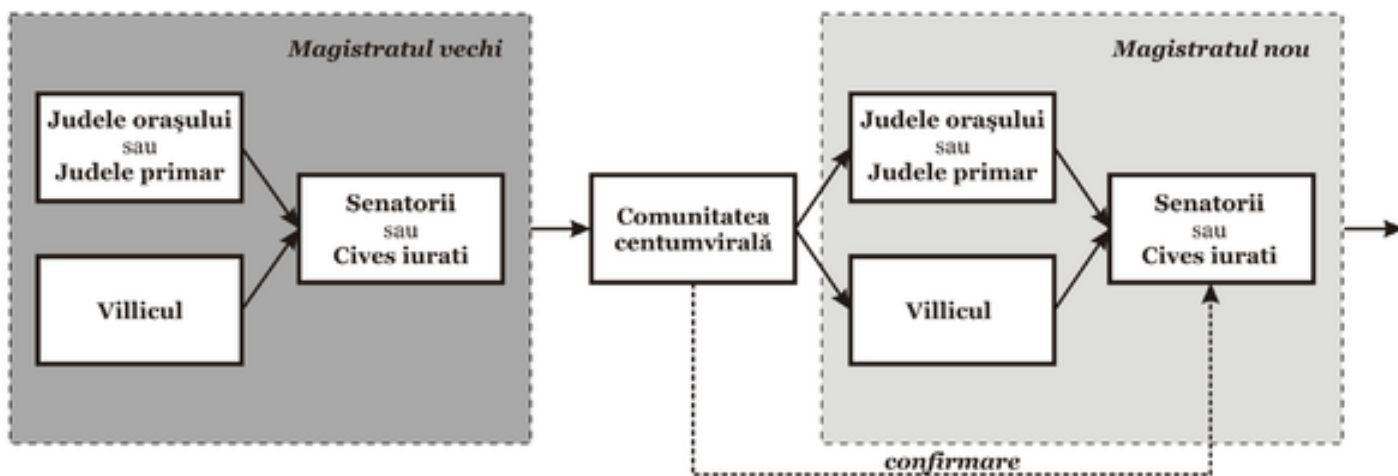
Magistratul vechi

Judele orașului
sau
Judele primar

Villicul

Senatorii
sau
Cives iurati

Comunitatea centumvirală

Magistratul nou

Judele orașului
sau
Judele primar

Villicul

Senatorii
sau
Cives iurati

confirmare